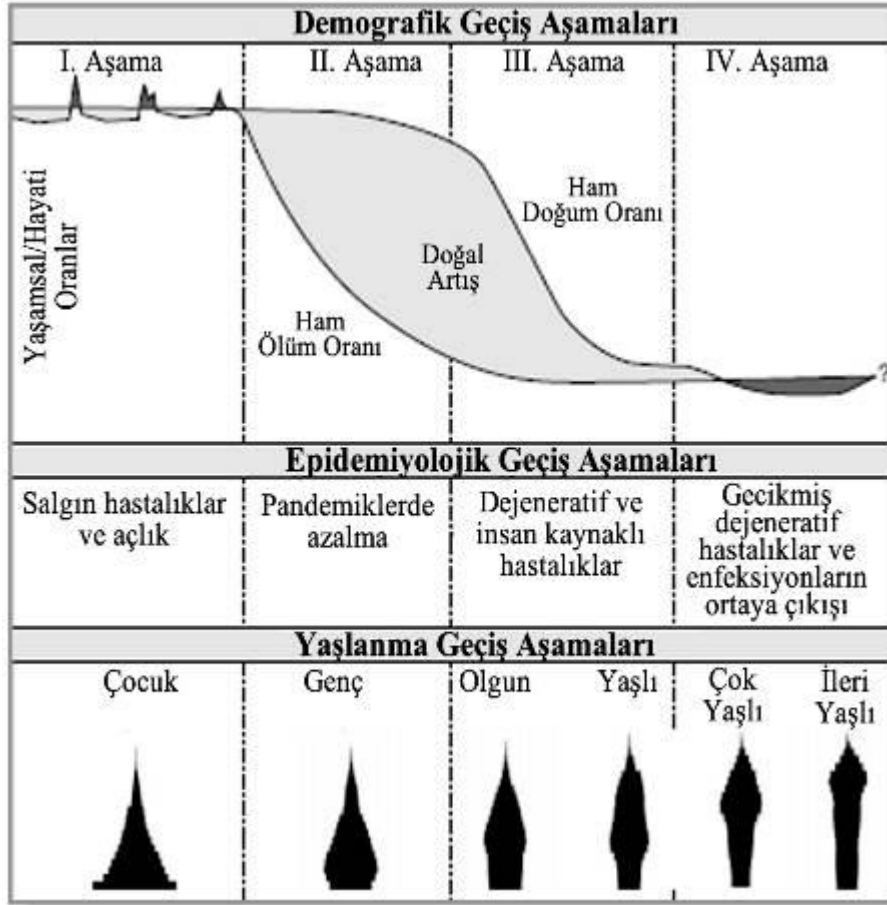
Demografik Geçiş Aşamaları

I. Aşama | II. Aşama | III. Aşama | IV. Aşama

Yaşamsal/Hayati Oranlar

Ham Doğum Oranı

Doğal Artış

Ham Ölüm Oranı

?

Epidemiyolojik Geçiş Aşamaları

| Salgın hastalıklar ve açlık | Pandemiklerde azalma | Dejeneratif ve insan kaynaklı hastalıklar | Gecikmiş dejeneratif hastalıklar ve enfeksiyonların ortaya çıkışı |
|---|---|---|---|

Yaşlanma Geçiş Aşamaları

Çocuk | Genç | Olgun | Yaşlı | Çok Yaşlı | İleri Yaşlı